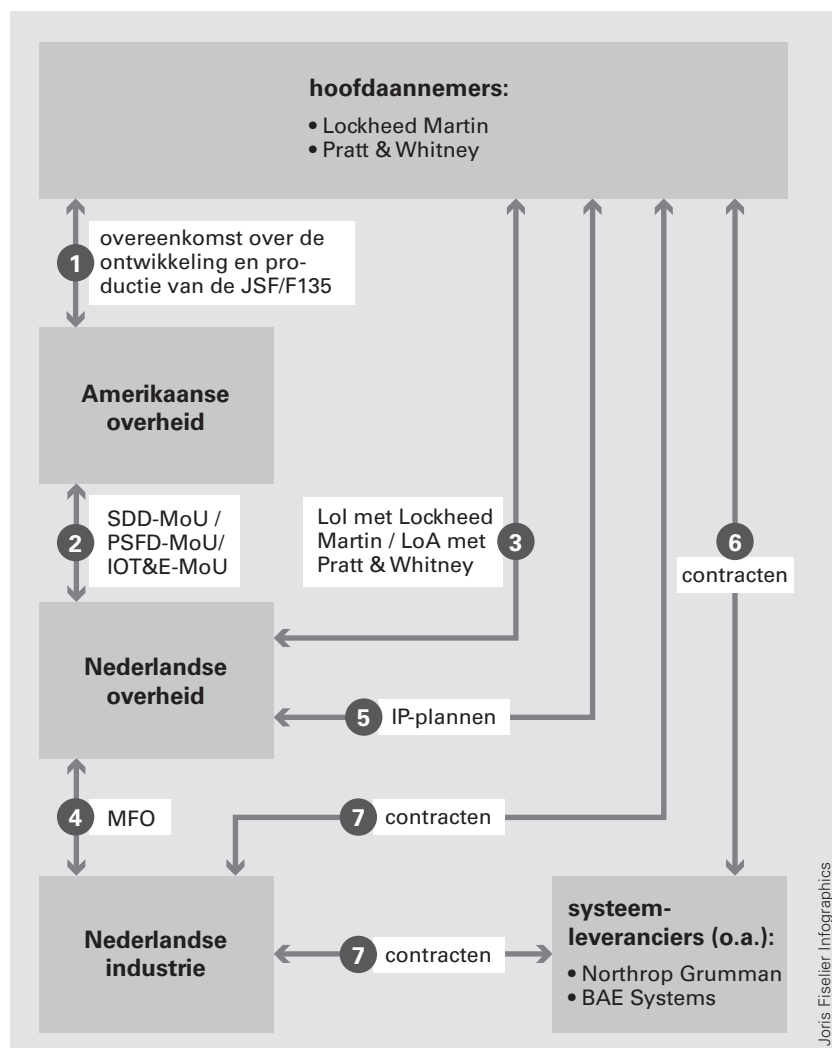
**hoofdaannemers:**
• Lockheed Martin
• Pratt & Whitney

1 overeenkomst over de ontwikkeling en productie van de JSF/F135

**Amerikaanse overheid**

2 SDD-MoU / PSFD-MoU/ IOT&E-MoU

LoI met Lockheed Martin / LoA met Pratt & Whitney 3

6 contracten

**Nederlandse overheid**

5 IP-plannen

4 MFO

7 contracten

**Nederlandse industrie**

7 contracten

**systeem-leveranciers (o.a.):**
• Northrop Grumman
• BAE Systems

Joris Fiselier Infographics